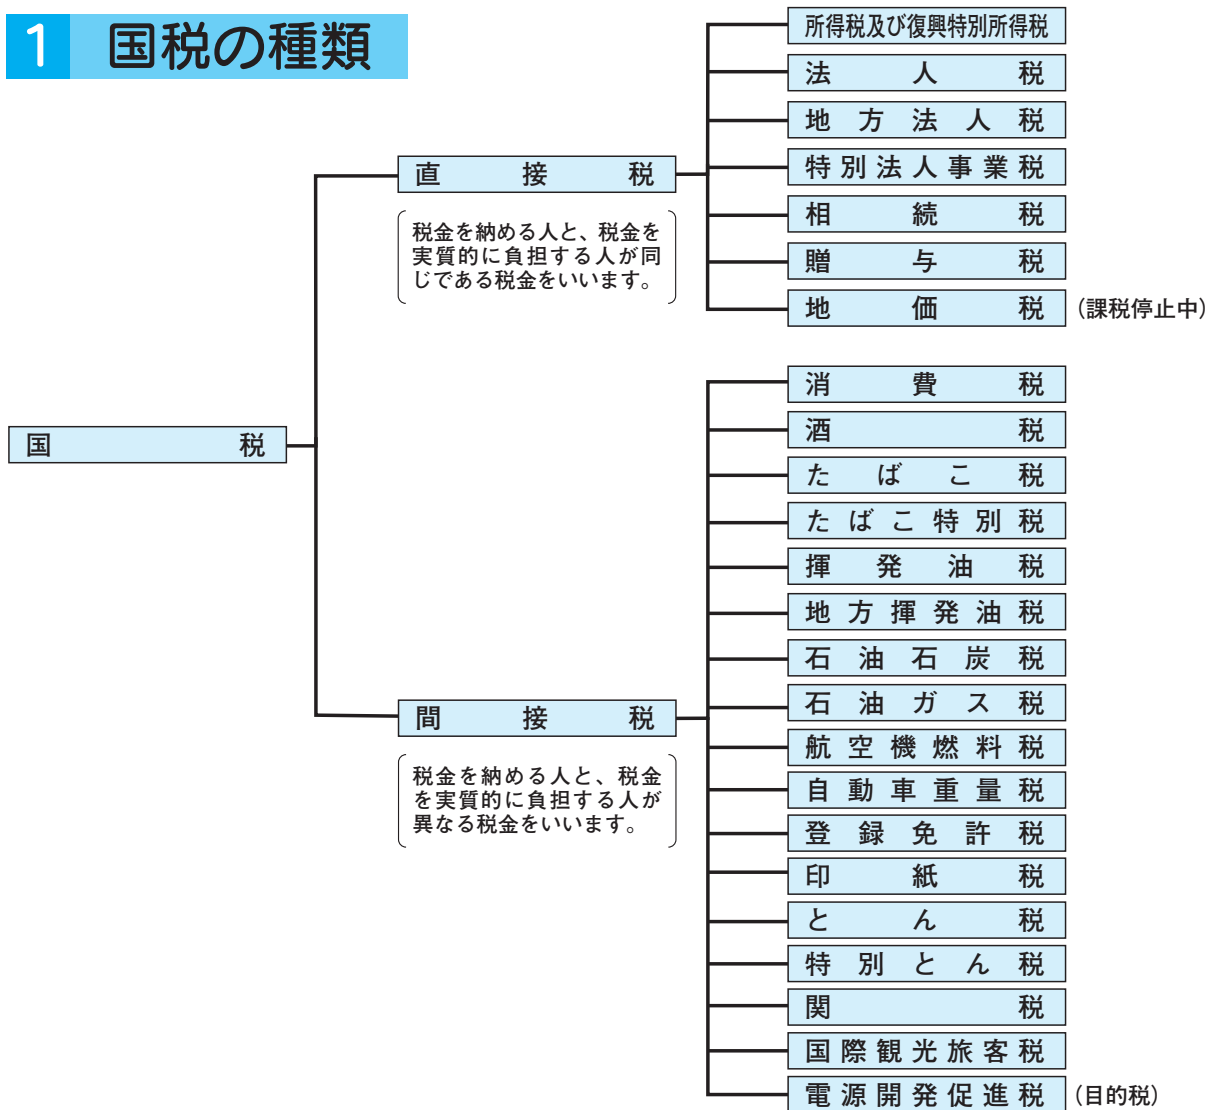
1 国税の種類

国税

直接税

税金を納める人と、税金を実質的に負担する人が同じである税金をいいます。

所得税及び復興特別所得税
法人税
地方法人税
特別法人事業税
相続税
贈与税
地価税 (課税停止中)

間接税

税金を納める人と、税金を実質的に負担する人が異なる税金をいいます。

消費税
酒税
たばこ税
たばこ特別税
揮発油税
地方揮発油税
石油石炭税
石油ガス税
航空機燃料税
自動車重量税
登録免許税
印紙税
とん税
特別とん税
関税
国際観光旅客税
電源開発促進税 (目的税)